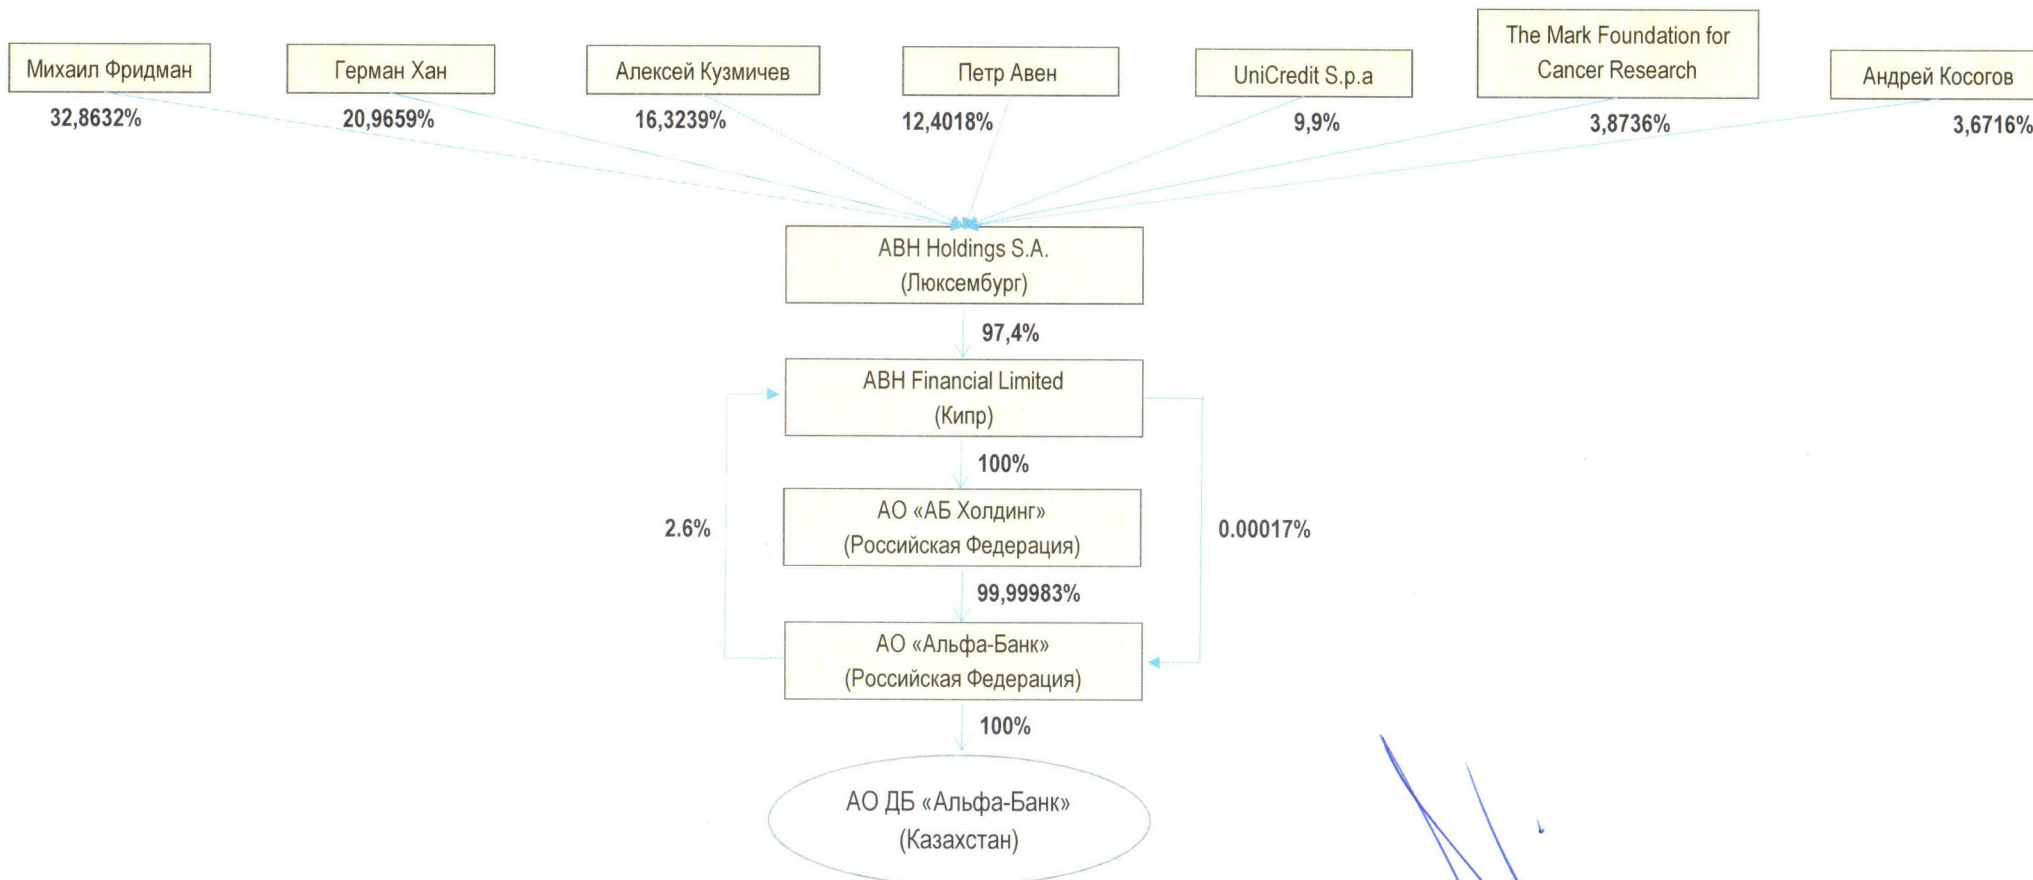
Михаил Фридман
32,8632%

Герман Хан
20,9659%

Алексей Кузмичев
16,3239%

Петр Авен
12,4018%

UniCredit S.p.a
9,9%

The Mark Foundation for Cancer Research
3,8736%

Андрей Косогов
3,6716%

ABH Holdings S.A.
(Люксембург)

97,4%

ABH Financial Limited
(Кипр)

100%

АО «АБ Холдинг»
(Российская Федерация)

2.6%

0.00017%

99,99983%

АО «Альфа-Банк»
(Российская Федерация)

100%

АО ДБ «Альфа-Банк»
(Казахстан)